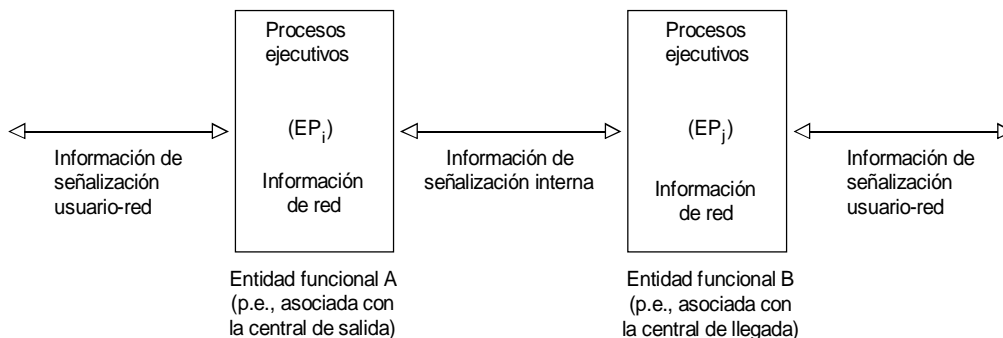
Procesos ejecutivos

($EP_i$)

Información de red

Procesos ejecutivos

($EP_j$)

Información de red

Información de señalización usuario-red

Información de señalización interna

Información de señalización usuario-red

Entidad funcional A (p.e., asociada con la central de salida)

Entidad funcional B (p.e., asociada con la central de llegada)